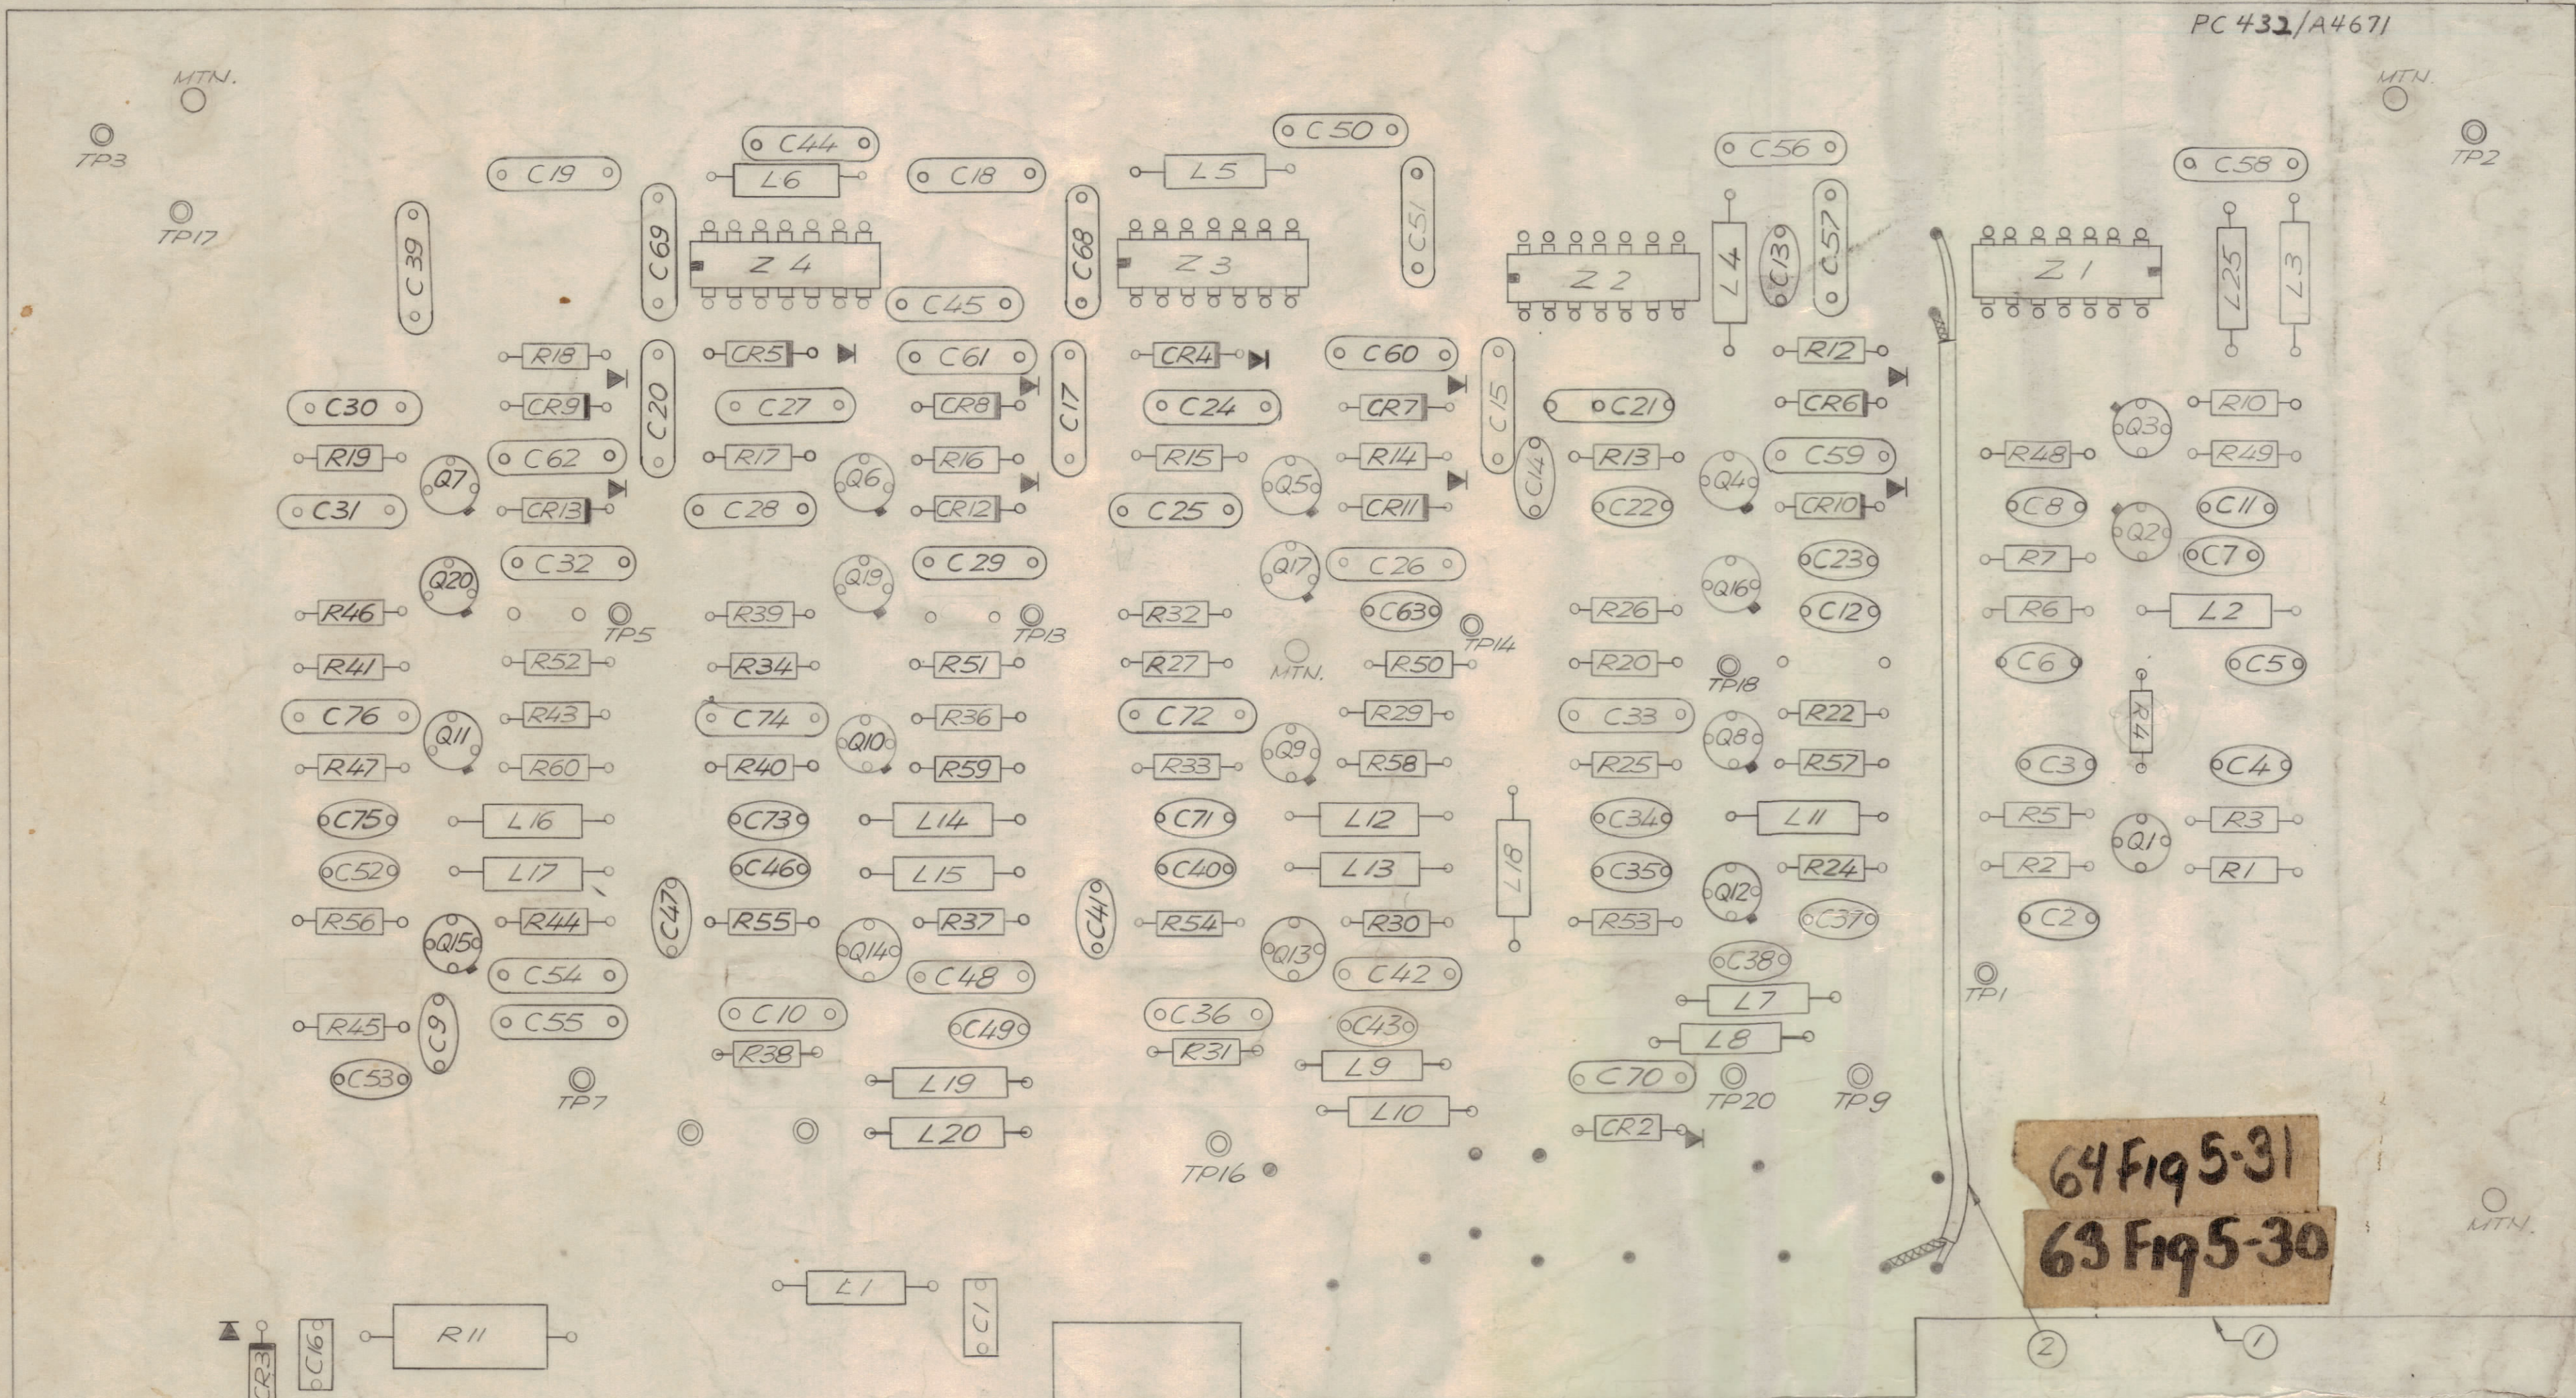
PC 432/A4671

MTN.
TP3
TP17
C19
C44
L6
C18
L5
C50
C51
C56
C58
MTN.
TP2
C39
C69
Z4
C68
Z3
Z2
L4
C13
C57
Z1
L25
L3
C45
R18
CR5
C61
CR4
C60
R12
C30
CR9
C20
C27
CR8
C17
C24
CR7
C15
C21
CR6
R10
R19
C62
R17
Q6
R16
R15
Q5
R14
C14
R13
Q4
C59
R48
Q3
R49
Q7
C31
CR13
C28
CR12
C25
CR11
C22
CR10
C8
C11
Q2
C32
C29
Q17
C26
C23
R7
C7
Q20
Q19
Q16
R46
TP5
R39
TP13
R32
C63
TP14
R26
C12
R6
L2
R41
R52
R34
R51
R27
MTN.
R50
R20
TP18
C6
C5
C76
R43
C74
R36
C72
R29
C33
R22
R4
Q11
Q10
Q9
Q8
R47
R60
R40
R59
R33
R58
R25
R57
C3
C4
C75
L16
C73
L14
C71
L12
L11
R5
R3
L18
C34
Q1
C52
L17
C46
L15
C40
L13
C35
R24
R2
R1
C47
C41
Q12
R56
R44
R55
R37
R54
R30
R53
C37
C2
Q15
Q14
Q13
C38
C54
C48
C42
TP1
L7
R45
C9
C55
C10
C49
C36
C43
L8
R38
R31
L9
C53
TP7
L19
C70
TP20
TP9
L10
CR2
L20
TP16
64 Fig 5-31
69 Fig 5-30
MTN.
L1
C1
R11
CR3
C16
2
1